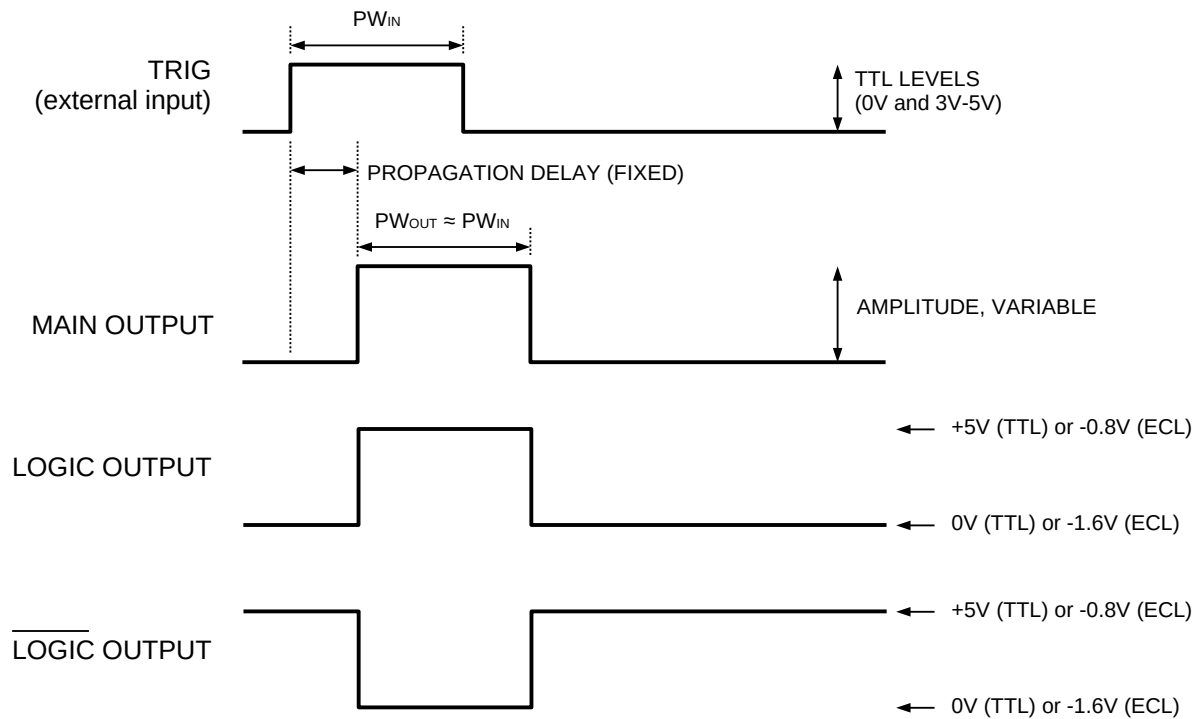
$PW_{IN}$

TRIG
(external input)

TTL LEVELS
(0V and 3V-5V)

PROPAGATION DELAY (FIXED)

$PW_{OUT} \approx PW_{IN}$

MAIN OUTPUT

AMPLITUDE, VARIABLE

LOGIC OUTPUT

+5V (TTL) or -0.8V (ECL)

0V (TTL) or -1.6V (ECL)

$\overline{\text{LOGIC}}$ OUTPUT

+5V (TTL) or -0.8V (ECL)

0V (TTL) or -1.6V (ECL)